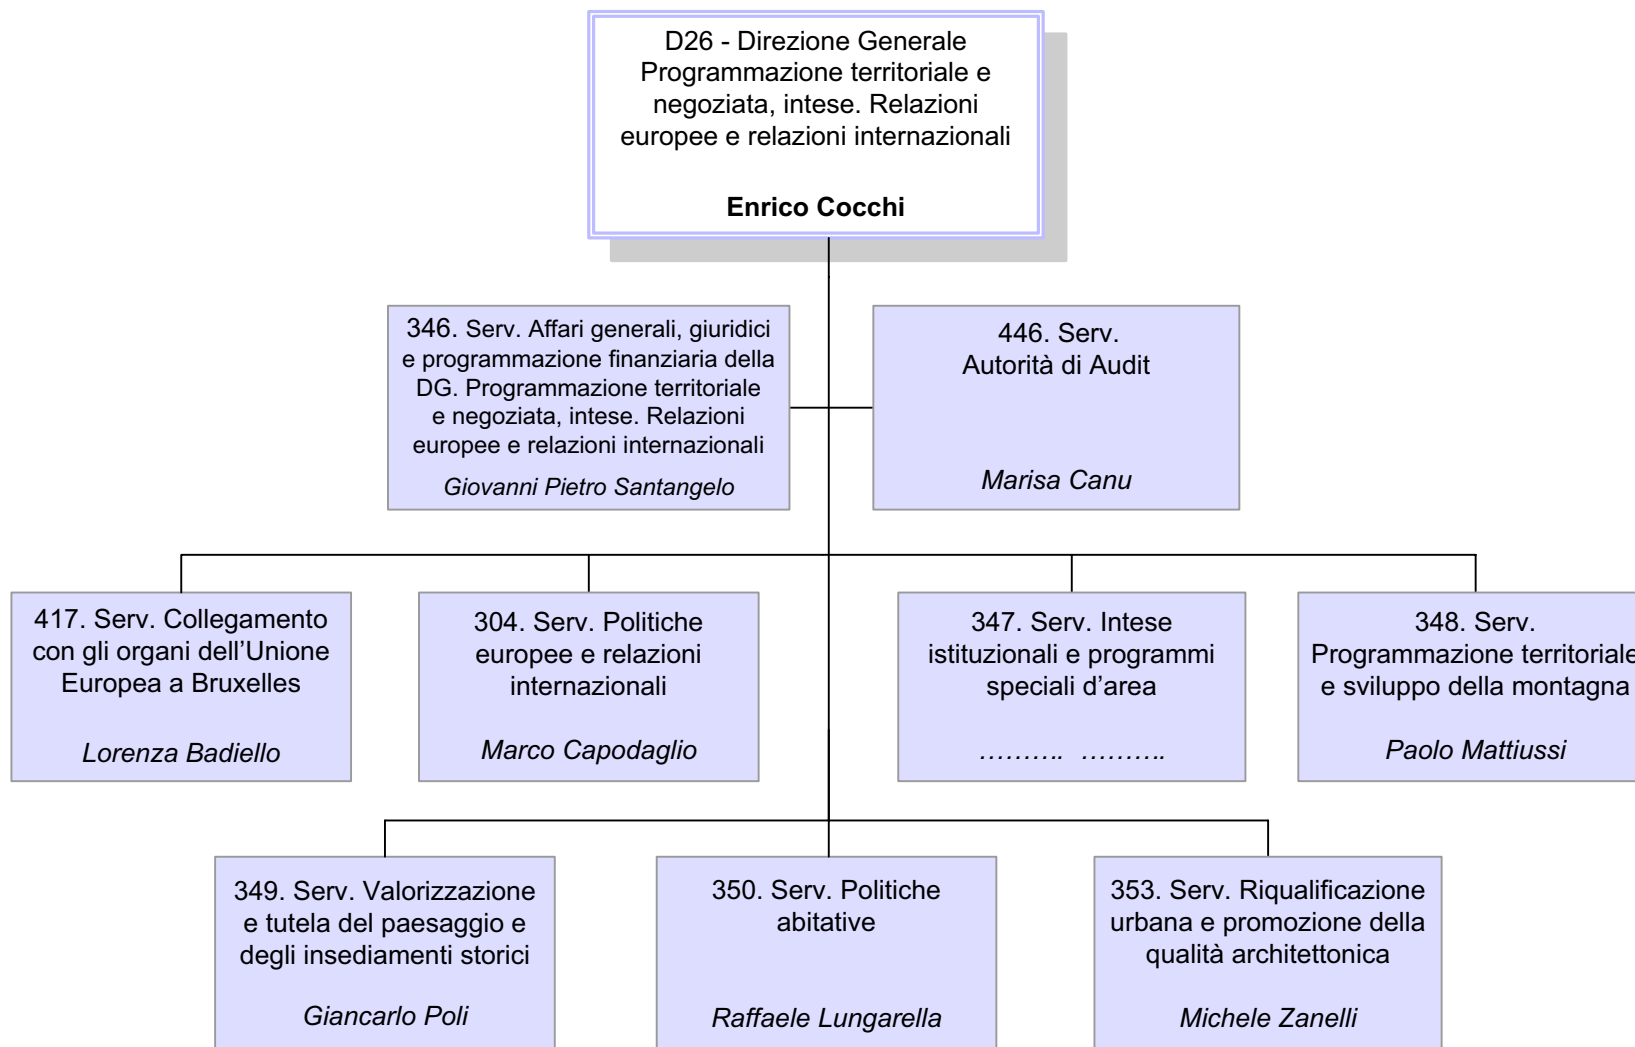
D26 - Direzione Generale Programmazione territoriale e negoziata, intese. Relazioni europee e relazioni internazionali

**Enrico Cocchi**

346. Serv. Affari generali, giuridici e programmazione finanziaria della DG. Programmazione territoriale e negoziata, intese. Relazioni europee e relazioni internazionali

*Giovanni Pietro Santangelo*

446. Serv. Autorità di Audit

*Marisa Canu*

417. Serv. Collegamento con gli organi dell'Unione Europea a Bruxelles

*Lorenza Badiello*

304. Serv. Politiche europee e relazioni internazionali

*Marco Capodaglio*

347. Serv. Intese istituzionali e programmi speciali d'area

*………. ……….*

348. Serv. Programmazione territoriale e sviluppo della montagna

*Paolo Mattiussi*

349. Serv. Valorizzazione e tutela del paesaggio e degli insediamenti storici

*Giancarlo Poli*

350. Serv. Politiche abitative

*Raffaele Lungarella*

353. Serv. Riqualificazione urbana e promozione della qualità architettonica

*Michele Zanelli*